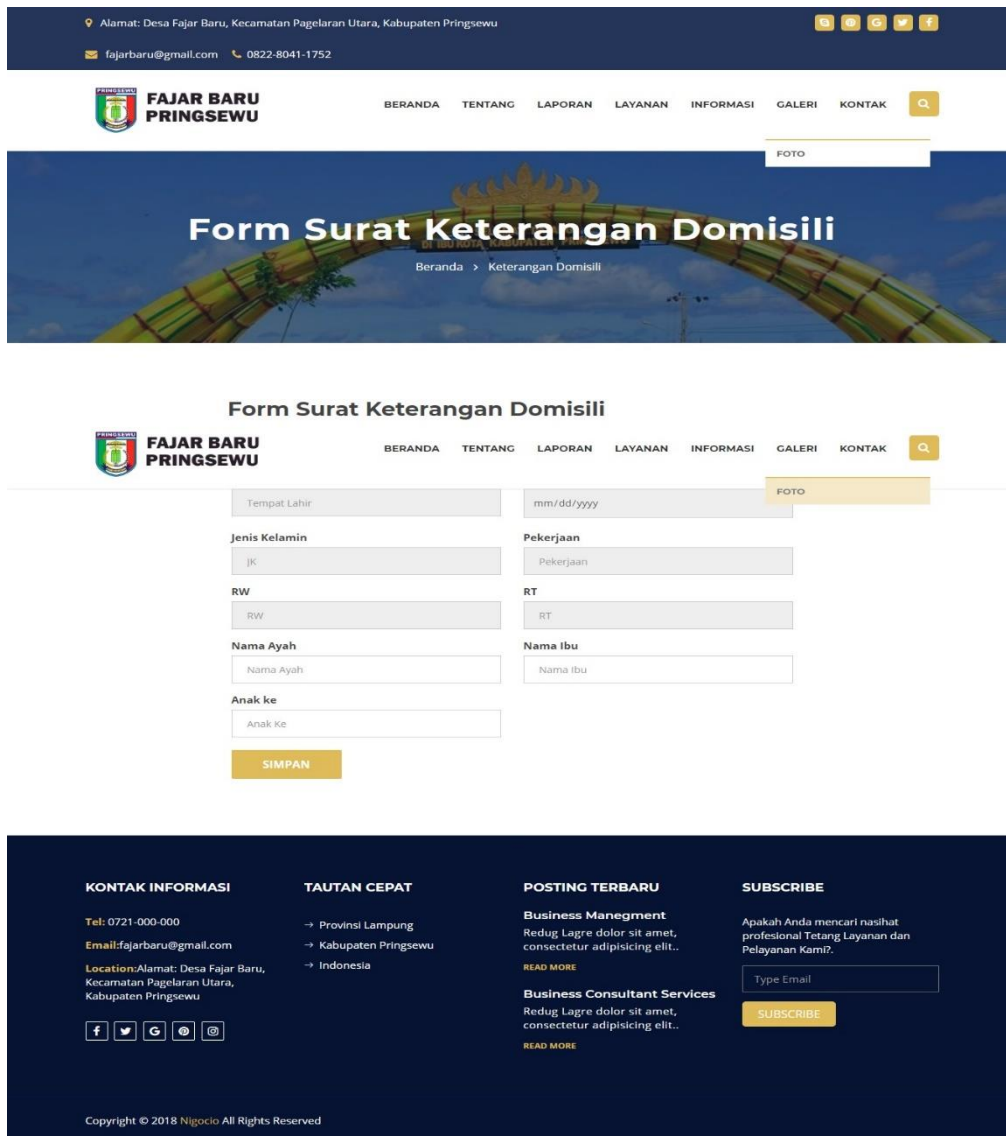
Alamat: Desa Fajar Baru, Kecamatan Pagelaran Utara, Kabupaten Pringsewu

fajarbaru@gmail.com 0822-8041-1752

FAJAR BARU PRINGSEWU

BERANDA TENTANG LAPORAN LAYANAN INFORMASI GALERI KONTAK

FOTO

Form Surat Keterangan Domisili

Beranda > Keterangan Domisili

Form Surat Keterangan Domisili

FAJAR BARU PRINGSEWU

BERANDA TENTANG LAPORAN LAYANAN INFORMASI GALERI KONTAK

FOTO

Tempat Lahir

mm/dd/yyyy

Jenis Kelamin

JK

Pekerjaan

Pekerjaan

RW

RW

RT

RT

Nama Ayah

Nama Ayah

Nama Ibu

Nama Ibu

Anak ke

Anak Ke

SIMPAN

KONTAK INFORMASI

Tel: 0721-000-000

Email:fajarbaru@gmail.com

Location:Alamat: Desa Fajar Baru, Kecamatan Pagelaran Utara, Kabupaten Pringsewu

TAUTAN CEPAT

→ Provinsi Lampung
→ Kabupaten Pringsewu
→ Indonesia

POSTING TERBARU

Business Manegment
Redug Lagre dolor sit amet, consectetur adipisicing elit..
READ MORE

Business Consultant Services
Redug Lagre dolor sit amet, consectetur adipisicing elit..
READ MORE

SUBSCRIBE

Apakah Anda mencari nasihat profesional Tetang Layanan dan Pelayanan Kami?.

Type Email

SUBSCRIBE

Copyright © 2018 Nigocio All Rights Reserved